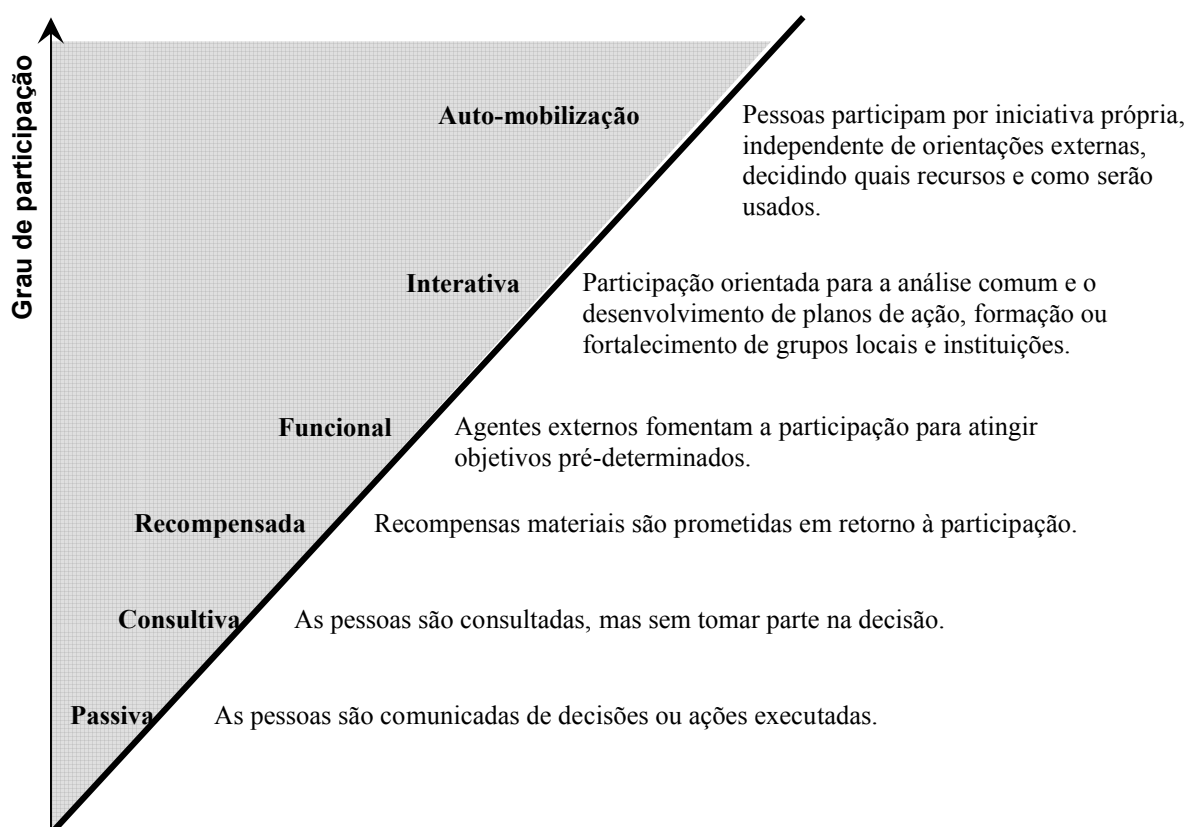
Grau de participação

Auto-mobilização
Pessoas participam por iniciativa própria, independente de orientações externas, decidindo quais recursos e como serão usados.

Interativa
Participação orientada para a análise comum e o desenvolvimento de planos de ação, formação ou fortalecimento de grupos locais e instituições.

Funcional
Agentes externos fomentam a participação para atingir objetivos pré-determinados.

Recompensada
Recompensas materiais são prometidas em retorno à participação.

Consultiva
As pessoas são consultadas, mas sem tomar parte na decisão.

Passiva
As pessoas são comunicadas de decisões ou ações executadas.